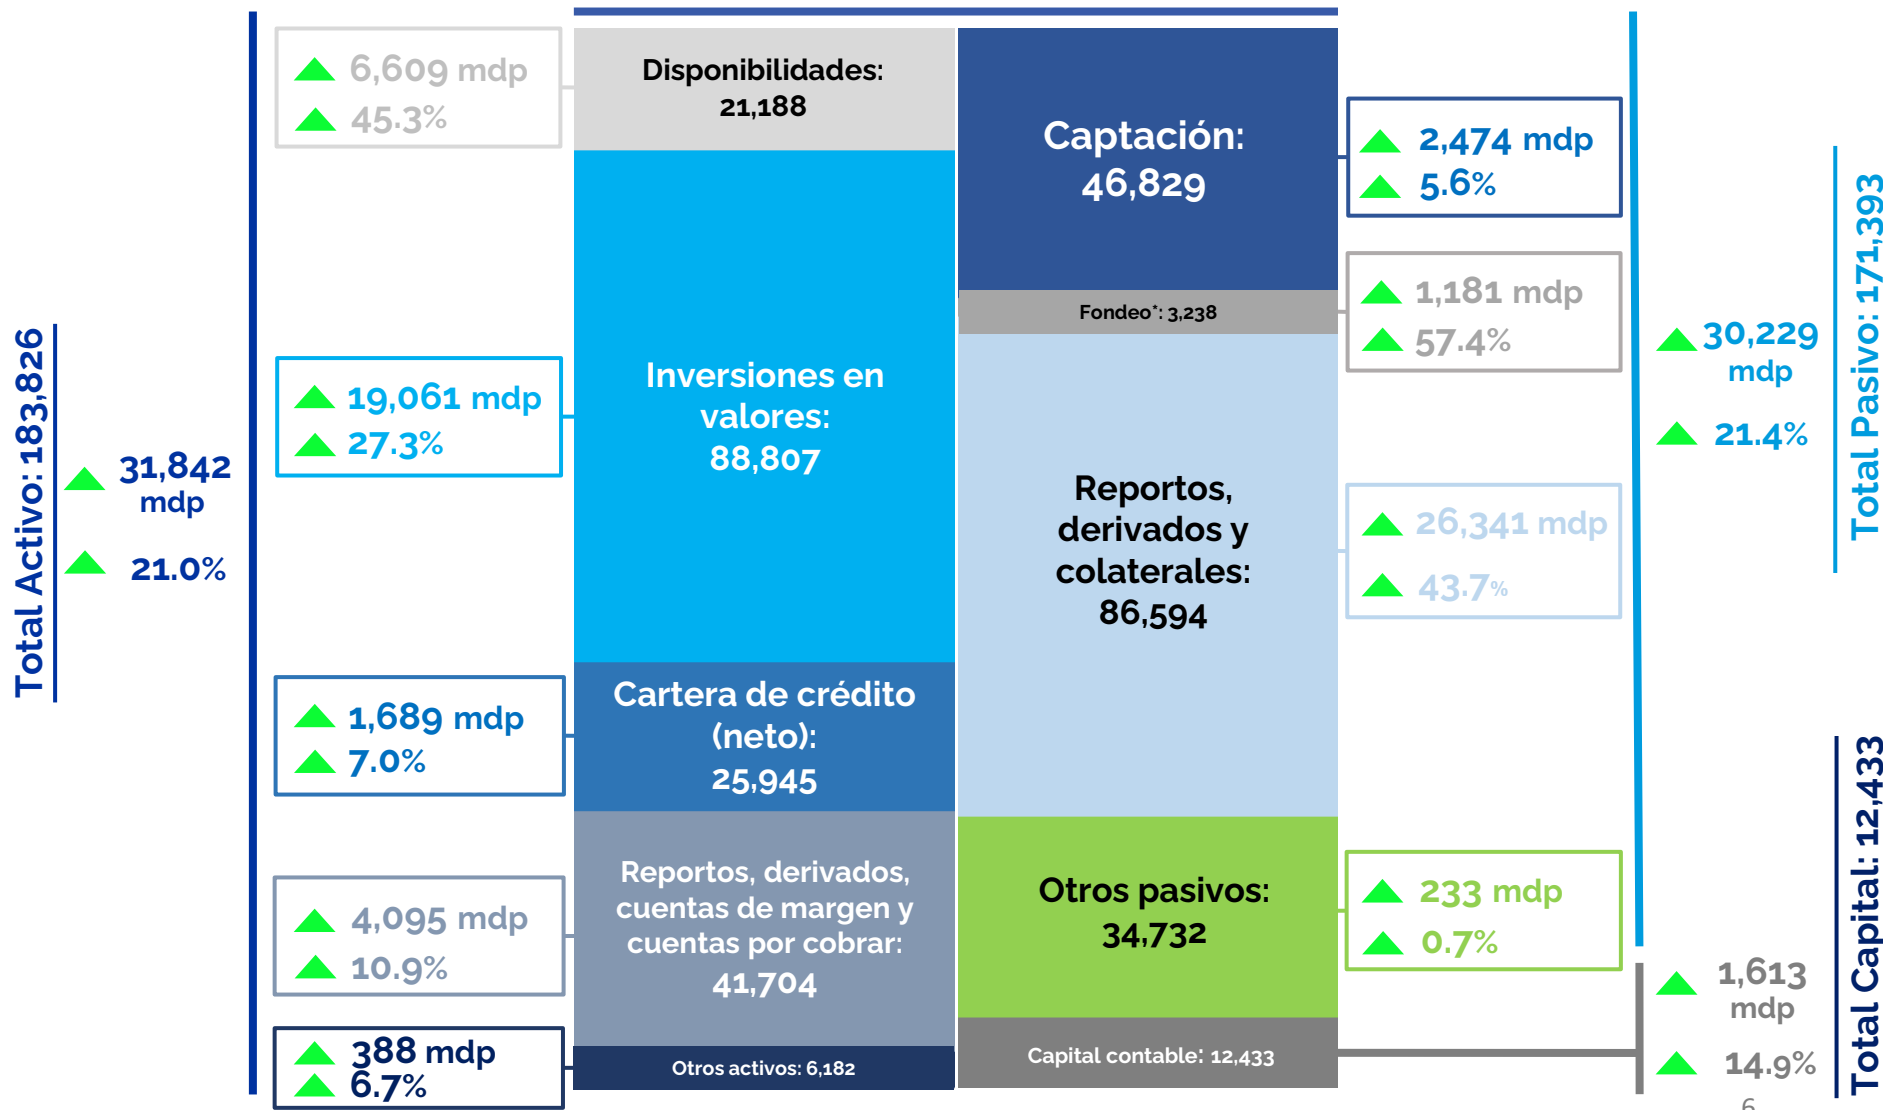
Total Activo: 183,826

31,842 mdp

21.0%

6,609 mdp
45.3%

19,061 mdp
27.3%

1,689 mdp
7.0%

4,095 mdp
10.9%

388 mdp
6.7%

Disponibilidades: 21,188

Inversiones en valores: 88,807

Cartera de crédito (neto): 25,945

Reportos, derivados, cuentas de margen y cuentas por cobrar: 41,704

Otros activos: 6,182

Captación: 46,829

Fondeo*: 3,238

Reportos, derivados y colaterales: 86,594

Otros pasivos: 34,732

Capital contable: 12,433

2,474 mdp
5.6%

1,181 mdp
57.4%

26,341 mdp
43.7%

233 mdp
0.7%

30,229 mdp

21.4%

Total Pasivo: 171,393

1,613 mdp

14.9%

Total Capital: 12,433

6